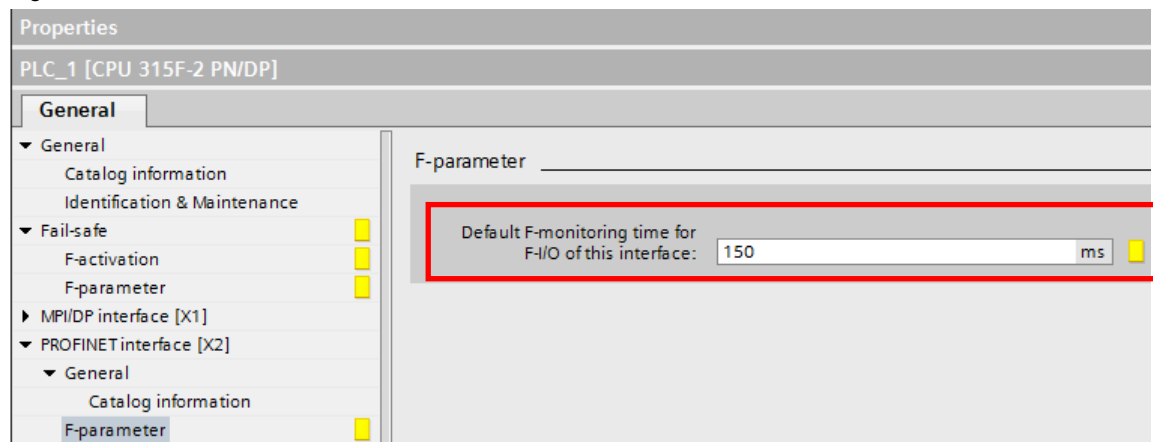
Properties

PLC_1 [CPU 315F-2 PN/DP]

General

▼ General
Catalog information
Identification & Maintenance
▼ Fail-safe
F-activation
F-parameter
▶ MPI/DP interface [X1]
▼ PROFINET interface [X2]
▼ General
Catalog information
F-parameter

F-parameter

Default F-monitoring time for F-I/O of this interface: 150 ms